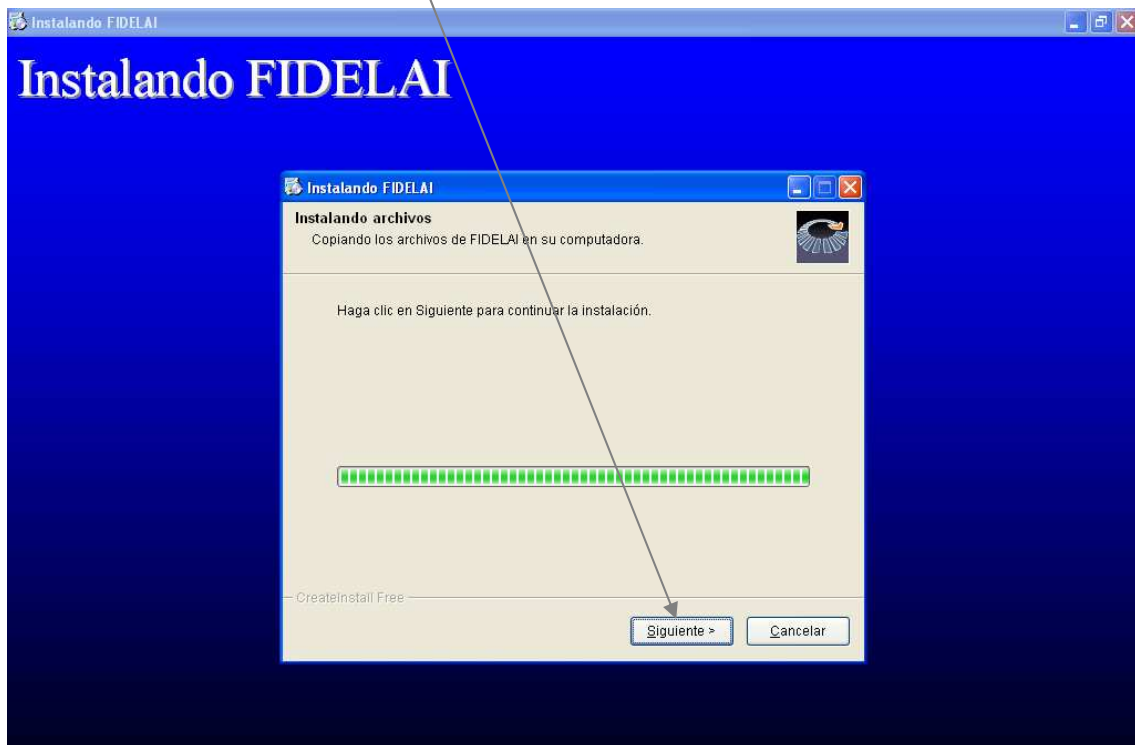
Instalando FIDELAI

Instalando FIDELAI

Instalando FIDELAI

Instalando archivos

Copiando los archivos de FIDELAI en su computadora.

Haga clic en Siguiente para continuar la instalación.

CreateInstall Free

Siguiente >

Cancelar